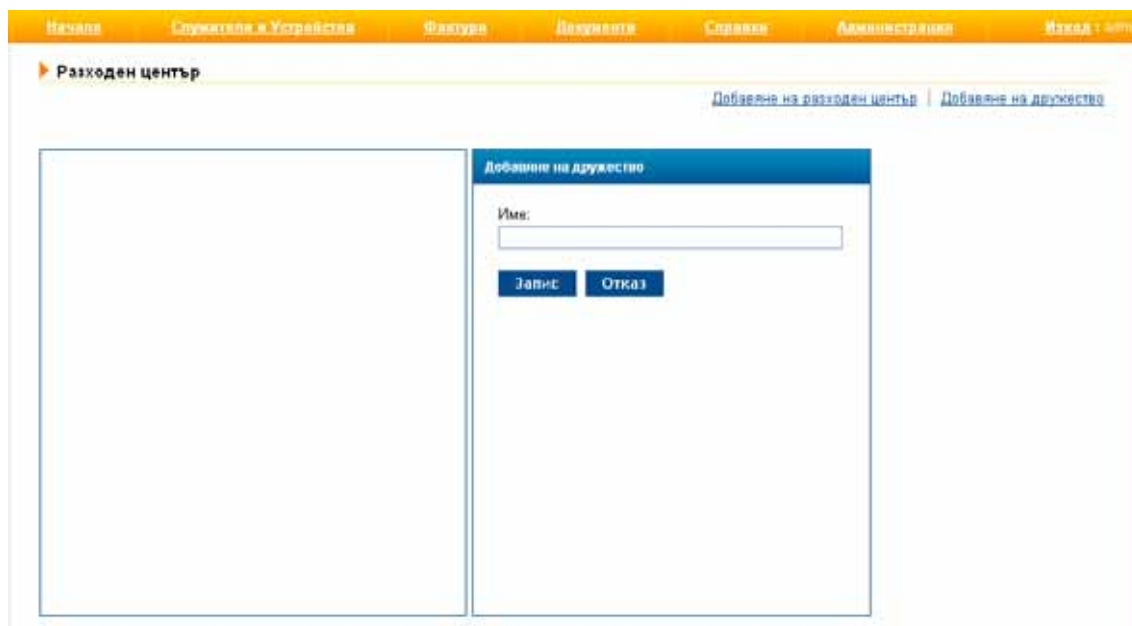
Начало | Служители и Устройства | Фактура | Документи | Справки | Администрация | Изход : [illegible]

Разходен център

Добавяне на разходен център | Добавяне на дружество

Добавяне на дружество

Име:

Запис | Отказ